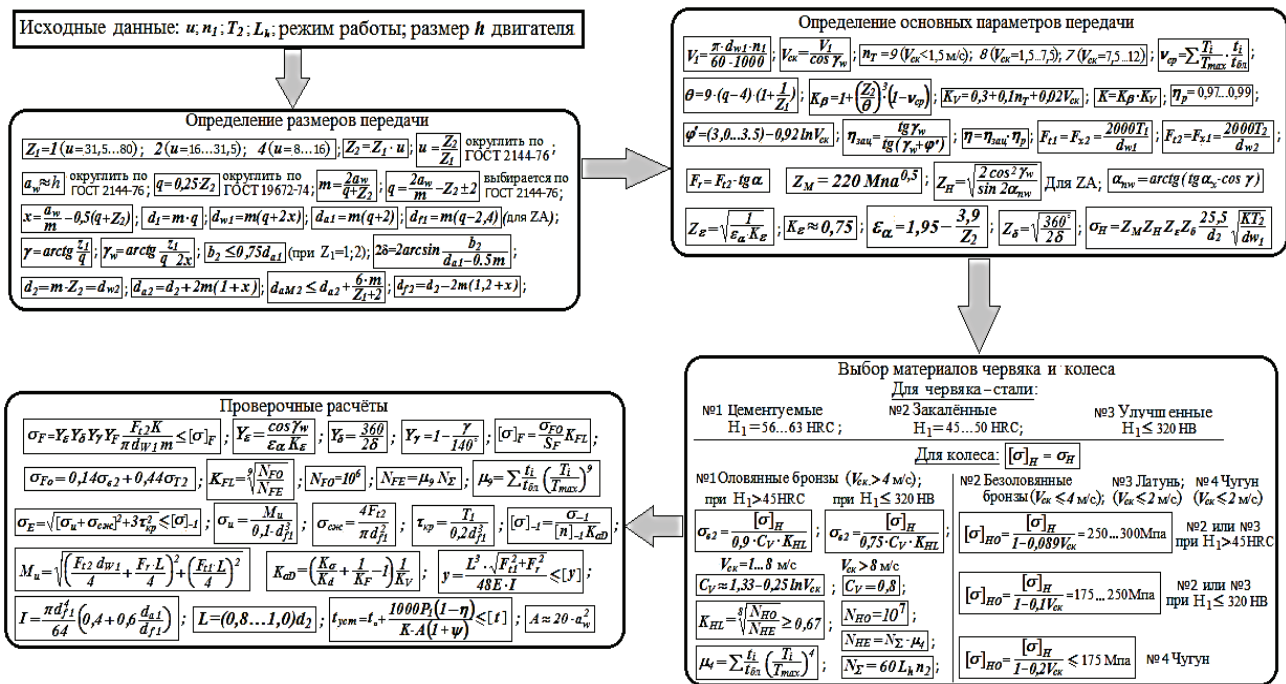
Исходные данные: $u$; $n_1$; $T_2$; $L_h$; режим работы; размер $h$ двигателя

Определение размеров передачи

$Z_1=1$ ($u$=31,5…80); 2 ($u$=16…31,5); 4 ($u$=8…16) ; $Z_2=Z_1\cdot u$ ; $u=\frac{Z_2}{Z_1}$ округлить по ГОСТ 2144-76 ;

$a_w\approx h$ округлить по ГОСТ 2144-76 ; $q=0{,}25Z_2$ округлить по ГОСТ 19672-74 ; $m=\frac{2a_w}{q+Z_2}$ ; $q=\frac{2a_w}{m}-Z_2\pm 2$ выбирается по ГОСТ 2144-76 ;

$x=\frac{a_w}{m}-0{,}5(q+Z_2)$ ; $d_1=m\cdot q$ ; $d_{w1}=m(q+2x)$ ; $d_{a1}=m(q+2)$ ; $d_{f1}=m(q-2{,}4)$ (для ZA) ;

$\gamma=arctg\frac{z_1}{q}$ ; $\gamma_w=arctg\frac{z_1}{q\ 2x}$ ; $b_2\leq 0{,}75d_{a1}$ (при Z$_1$=1;2) ; $2\delta=2arcsin\frac{b_2}{d_{a1}-0.5m}$ ;

$d_2=m\cdot Z_2=d_{w2}$ ; $d_{a2}=d_2+2m(1+x)$ ; $d_{aM2}\leq d_{a2}+\frac{6\cdot m}{Z_1+2}$ ; $d_{f2}=d_2-2m(1{,}2+x)$ ;

Определение основных параметров передачи

$V_1=\frac{\pi\cdot d_{w1}\cdot n_1}{60\cdot 1000}$ ; $V_{ск}=\frac{V_1}{cos\,\gamma_w}$ ; $n_T=9$ ($V_{ск}$<1,5 м/с); 8 ($V_{ск}$=1,5…7,5); 7 ($V_{ск}$=7,5…12) ; $\nu_{ср}=\sum\frac{T_i}{T_{max}}\cdot\frac{t_i}{t_{бл}}$ ;

$\theta=9\cdot(q-4)\cdot(1+\frac{1}{Z_1})$ ; $K_\beta=1+\left(\frac{Z_2}{\theta}\right)^3(1-\nu_{ср})$ ; $K_V=0{,}3+0{,}1n_T+0{,}02V_{ск}$ ; $K=K_\beta\cdot K_V$ ; $\eta_р=0{,}97…0{,}99$ ;

$\varphi'=(3{,}0…3.5)-0{,}92\,lnV_{ск}$ ; $\eta_{зац}=\frac{tg\,\gamma_w}{tg(\gamma_w+\varphi')}$ ; $\eta=\eta_{зац}\cdot\eta_р$ ; $F_{t1}=F_{x2}=\frac{2000T_1}{d_{w1}}$ ; $F_{t2}=F_{x1}=\frac{2000T_2}{d_{w2}}$ ;

$F_r=F_{t2}\cdot tg\,\alpha$ ; $Z_M=220\ Mпа^{0,5}$ ; $Z_H=\sqrt{\frac{2\cos^2\gamma_w}{sin\,2\alpha_{nw}}}$ Для ZA; $\alpha_{nw}=arctg(tg\,\alpha_x\cdot cos\,\gamma)$

$Z_\varepsilon=\sqrt{\frac{1}{\varepsilon_\alpha K_\varepsilon}}$ ; $K_\varepsilon\approx 0{,}75$ ; $\varepsilon_\alpha=1{,}95-\frac{3{,}9}{Z_2}$ ; $Z_\delta=\sqrt{\frac{360°}{2\delta}}$ ; $\sigma_H=Z_MZ_HZ_\varepsilon Z_\delta\frac{25{,}5}{d_2}\sqrt{\frac{KT_2}{dw_1}}$

Выбор материалов червяка и колеса

Для червяка – стали:

№1 Цементуемые H$_1$=56…63 HRC ;

№2 Закалённые H$_1$= 45…50 HRC;

№3 Улучшенные H$_1\leq$ 320 HB

Для колеса: $[\sigma]_H=\sigma_H$

№1 Оловянные бронзы ($V_{ск}$>4 м/с)

при H$_1$>45HRC ; при H$_1\leq$ 320 HB

$\sigma_{в2}=\frac{[\sigma]_H}{0{,}9\cdot C_V\cdot K_{HL}}$ ; $\sigma_{в2}=\frac{[\sigma]_H}{0{,}75\cdot C_V\cdot K_{HL}}$ ;

$V_{ск}=1…8$ м/с ; $V_{ск}>8$ м/с

$C_V\approx 1{,}33-0{,}25\,lnV_{ск}$ ; $C_V=0{,}8$ ;

$K_{HL}=\sqrt[8]{\frac{N_{HO}}{N_{HE}}}\geq 0{,}67$ ; $N_{HO}=10^7$ ;

$N_{HE}=N_\Sigma\cdot\mu_4$ ;

$\mu_4=\sum\frac{t_i}{t_{бл}}\left(\frac{T_i}{T_{max}}\right)^4$ ; $N_\Sigma=60\,L_h\,n_2$ ;

№2 Безоловянные бронзы ($V_{ск}\leqslant 4$ м/с) ; №3 Латунь; ($V_{ск}\leqslant 2$ м/с) ; №4 Чугун ($V_{ск}\leqslant 2$ м/с)

$[\sigma]_{HO}=\frac{[\sigma]_H}{1-0{,}089V_{ск}}=250…300$Мпа №2 или №3 при H$_1$>45HRC

$[\sigma]_{HO}=\frac{[\sigma]_H}{1-0{,}1V_{ск}}=175…250$Мпа №2 или №3 при H$_1\leq$ 320 HB

$[\sigma]_{HO}=\frac{[\sigma]_H}{1-0{,}2V_{ск}}\leqslant 175$ Мпа №4 Чугун

Проверочные расчёты

$\sigma_F=Y_\varepsilon Y_\delta Y_\gamma Y_F\frac{F_{t2}K}{\pi\,d_{W1}\,m}\leq[\sigma]_F$ ; $Y_\varepsilon=\frac{cos\,\gamma_w}{\varepsilon\alpha\,K_\varepsilon}$ ; $Y_\delta=\frac{360}{2\delta}$ ; $Y_\gamma=1-\frac{\gamma}{140°}$ ; $[\sigma]_F=\frac{\sigma_{FO}}{S_F}K_{FL}$ ;

$\sigma_{Fo}=0{,}14\sigma_{в2}+0{,}44\sigma_{T2}$ ; $K_{FL}=\sqrt[9]{\frac{N_{FO}}{N_{FE}}}$ ; $N_{FO}=10^6$ ; $N_{FE}=\mu_9\,N_\Sigma$ ; $\mu_9=\sum\frac{t_i}{t_{бл}}\left(\frac{T_i}{T_{max}}\right)^9$

$\sigma_E=\sqrt{[\sigma_u+\sigma_{сж}]^2+3\tau_{кр}^2}\leqslant[\sigma]_{-1}$ ; $\sigma_u=\frac{M_u}{0{,}1\cdot d_{f1}^3}$ ; $\sigma_{сж}=\frac{4F_{t2}}{\pi d_{f1}^2}$ ; $\tau_{кр}=\frac{T_1}{0{,}2d_{f1}^3}$ ; $[\sigma]_{-1}=\frac{\sigma_{-1}}{[n]_{-1}K_{\sigma D}}$

$M_u=\sqrt{\left(\frac{F_{t2}\,d_{w1}}{4}+\frac{F_r\,L}{4}\right)^2+\left(\frac{F_{t1}\,L}{4}\right)^2}$ ; $K_{\sigma D}=\left(\frac{K_\sigma}{K_d}+\frac{1}{K_F}-1\right)\frac{1}{K_V}$ ; $y=\frac{L^3\cdot\sqrt{F_{t1}^2+F_r^2}}{48E\cdot I}\leqslant[y]$ ;

$I=\frac{\pi d_{f1}^4}{64}\left(0{,}4+0{,}6\frac{d_{a1}}{d_{f1}}\right)$ ; $L=(0{,}8…1{,}0)d_2$ ; $t_{уст}=t_o+\frac{1000P_1(1-\eta)}{K\cdot A(1+\psi)}\leqslant[t]$ ; $A\approx 20\cdot a_w^2$